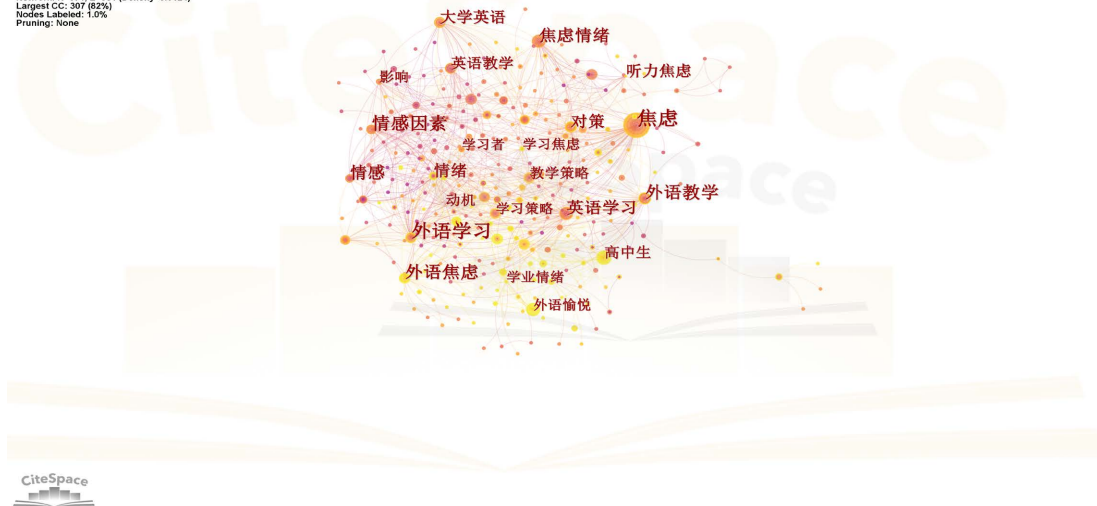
Largest CC: 307 (82%)
Nodes Labeled: 1.0%
Pruning: None

大学英语
焦虑情绪
英语教学
听力焦虑
影响
焦虑
情感因素
对策
学习者
学习焦虑
情感
情绪
教学策略
外语教学
动机
学习策略
英语学习
外语学习
高中生
外语焦虑
学业情绪
外语愉悦

CiteSpace